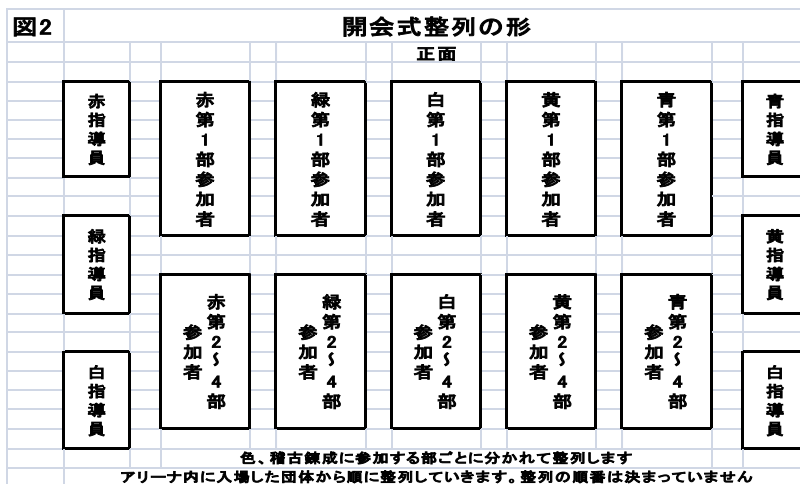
図2

開会式整列の形

正面

赤指導員

赤第1部参加者

緑第1部参加者

白第1部参加者

黄第1部参加者

青第1部参加者

青指導員

緑指導員

黄指導員

赤第2〜4部参加者

緑第2〜4部参加者

白第2〜4部参加者

黄第2〜4部参加者

青第2〜4部参加者

白指導員

白指導員

色、稽古錬成に参加する部ごとに分かれて整列します

アリーナ内に入場した団体から順に整列していきます。整列の順番は決まっていません